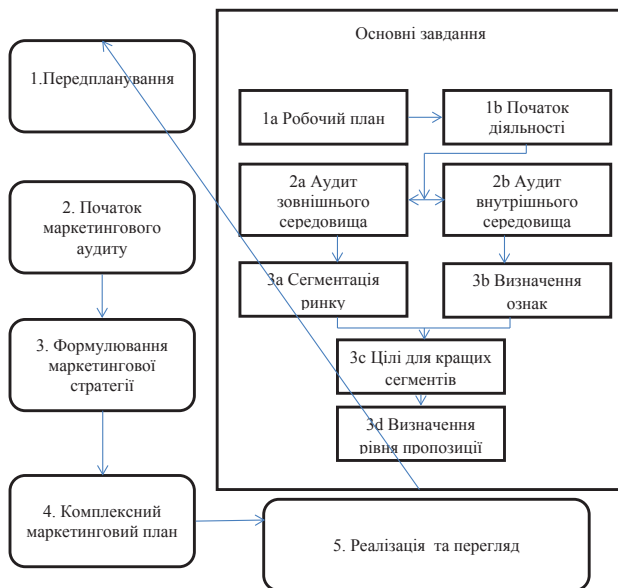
Основні завдання

1.Передпланування

1a Робочий план

1b Початок діяльності

2. Початок маркетингового аудиту

2a Аудит зовнішнього середовища

2b Аудит внутрішнього середовища

3a Сегментація ринку

3b Визначення ознак

3. Формулювання маркетингової стратегії

3c Цілі для кращих сегментів

3d Визначення рівня пропозиції

4. Комплексний маркетинговий план

5. Реалізація та перегляд